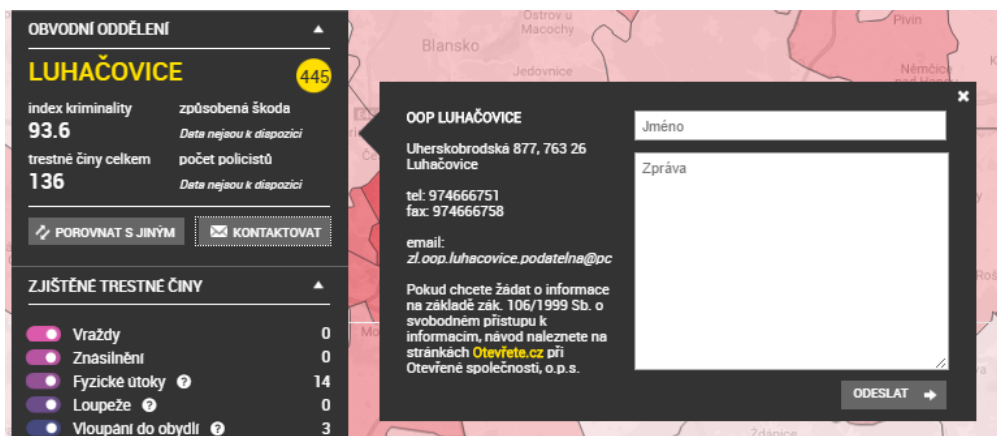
OBVODNÍ ODDĚLENÍ ▲

LUHAČOVICE 445

index kriminality
93.6

způsobená škoda
Data nejsou k dispozici

trestné činy celkem
136

počet policistů
Data nejsou k dispozici

POROVNAT S JINÝM

KONTAKTOVAT

ZJIŠTĚNÉ TRESTNÉ ČINY ▲

| | |
|---|---|
| Vraždy | 0 |
| Znásilnění | 0 |
| Fyzické útoky ? | 14 |
| Loupeže ? | 0 |
| Vloupání do obydlí ? | 3 |

Blansko
Ostrov u Macochy
Jedovnice
Pivín
Němčice
Mo
Ždánice

×

OOP LUHAČOVICE

Uherskobrodská 877, 763 26 Luhačovice

tel: 974666751
fax: 974666758

email:
zl.oop.luhacovice.podatelna@pc

Pokud chcete žádat o informace na základě zák. 106/1999 Sb. o svobodném přístupu k informacím, návod naleznete na stránkách Otevřete.cz při Otevřené společnosti, o.p.s.

Jméno

Zpráva

ODESLAT